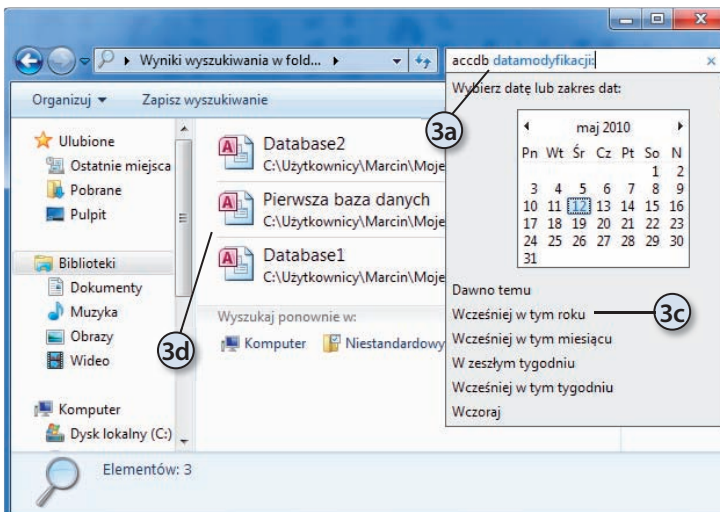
Wyniki wyszukiwania w fold...

accdb datamodyfikacji:

Organizuj ▾ Zapisz wyszukiwanie

Ulubione
Ostatnie miejsca
Pobrane
Pulpit

Biblioteki
Dokumenty
Muzyka
Obrazy
Wideo

Komputer
Dysk lokalny (C:)

Database2
C:\Użytkownicy\Marcin\Moje

Pierwsza baza danych
C:\Użytkownicy\Marcin\Moje

Database1
C:\Użytkownicy\Marcin\Moje

Wyszukaj ponownie w:
Komputer Niestandardowy

Wybierz datę lub zakres dat:

maj 2010

| Pn | Wt | Śr | Cz | Pt | So | N |
|---|---|---|---|---|---|---|
| | | | | | 1 | 2 |
| 3 | 4 | 5 | 6 | 7 | 8 | 9 |
| 10 | 11 | 12 | 13 | 14 | 15 | 16 |
| 17 | 18 | 19 | 20 | 21 | 22 | 23 |
| 24 | 25 | 26 | 27 | 28 | 29 | 30 |
| 31 | | | | | | |

Dawno temu
Wcześniej w tym roku
Wcześniej w tym miesiącu
W zeszłym tygodniu
Wcześniej w tym tygodniu
Wczoraj

3a
3c
3d

Elementów: 3